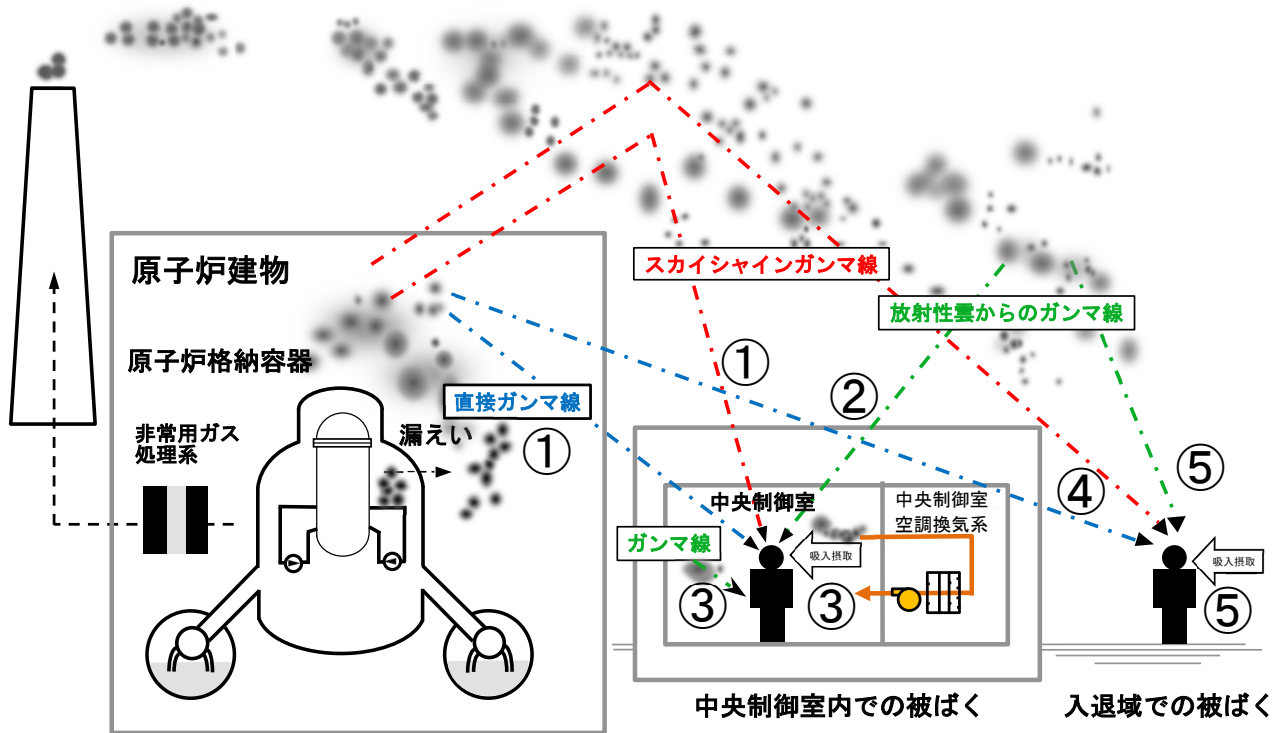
原子炉建物

原子炉格納容器

非常用ガス処理系

漏えい

直接ガンマ線

①

スカイシャインガンマ線

①

放射性雲からのガンマ線

②

中央制御室

中央制御室空調換気系

吸入摂取

ガンマ線

③

③

④

⑤

吸入摂取

⑤

中央制御室内での被ばく

入退域での被ばく